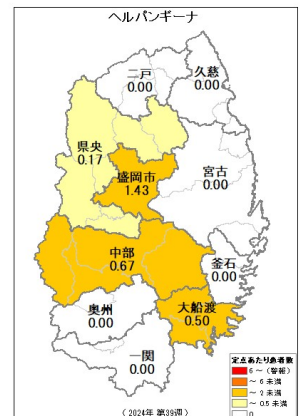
ヘルパンギーナ

二戸
0.00

久慈
0.00

県央
0.17

盛岡市
1.43

宮古
0.00

中部
0.67

釜石
0.00

奥州
0.00

大船渡
0.50

一関
0.00

定点あたり患者数
6 ~ (警報)
~ 6 未満
~ 2 未満
~ 0.5 未満
0

(2024年 第39週)